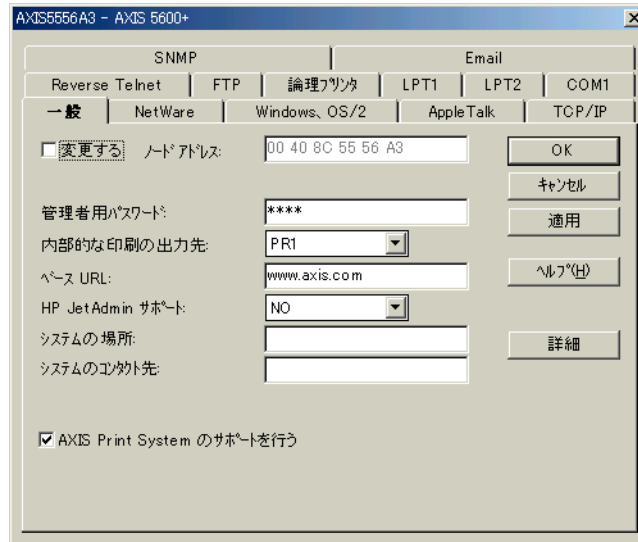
AXIS5556A3 - AXIS 5600+

SNMP
Email
Reverse Telnet
FTP
論理ﾌﾟﾘﾝﾀ
LPT1
LPT2
COM1
一般
NetWare
Windows、OS/2
AppleTalk
TCP/IP

変更する
ﾉｰﾄﾞ ｱﾄﾞﾚｽ:
00 40 8C 55 56 A3

OK
ｷｬﾝｾﾙ
適用
ﾍﾙﾌﾟ(H)
詳細

管理者用ﾊﾟｽﾜｰﾄﾞ:
****
内部的な印刷の出力先:
PR1
ﾍﾞｰｽ URL:
www.axis.com
HP JetAdmin ｻﾎﾟｰﾄ:
NO
ｼｽﾃﾑの場所:
ｼｽﾃﾑのｺﾝﾀｸﾄ先:

AXIS Print System のｻﾎﾟｰﾄを行う